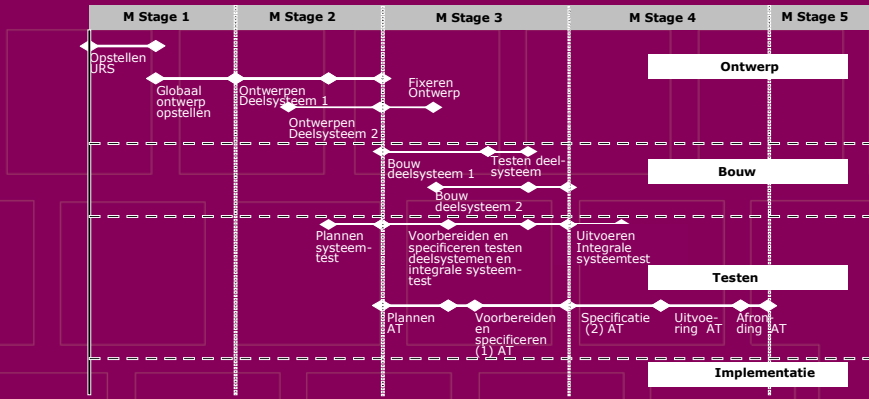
| M Stage 1 | M Stage 2 | M Stage 3 | M Stage 4 | M Stage 5 |
|---|---|---|---|---|

Opstellen URS

Globaal ontwerp opstellen

Ontwerpen Deelsysteem 1

Fixeren Ontwerp

Ontwerpen Deelsysteem 2

Ontwerp

Bouw deelsysteem 1

Testen deelsysteem

Bouw deelsysteem 2

Bouw

Plannen systeem-test

Voorbereiden en specificeren testen deelsystemen en integrale systeem-test

Uitvoeren Integrale systeemtest

Testen

Plannen AT

Voorbereiden en specificeren (1) AT

Specificatie (2) AT

Uitvoering AT

Afronding AT

Implementatie